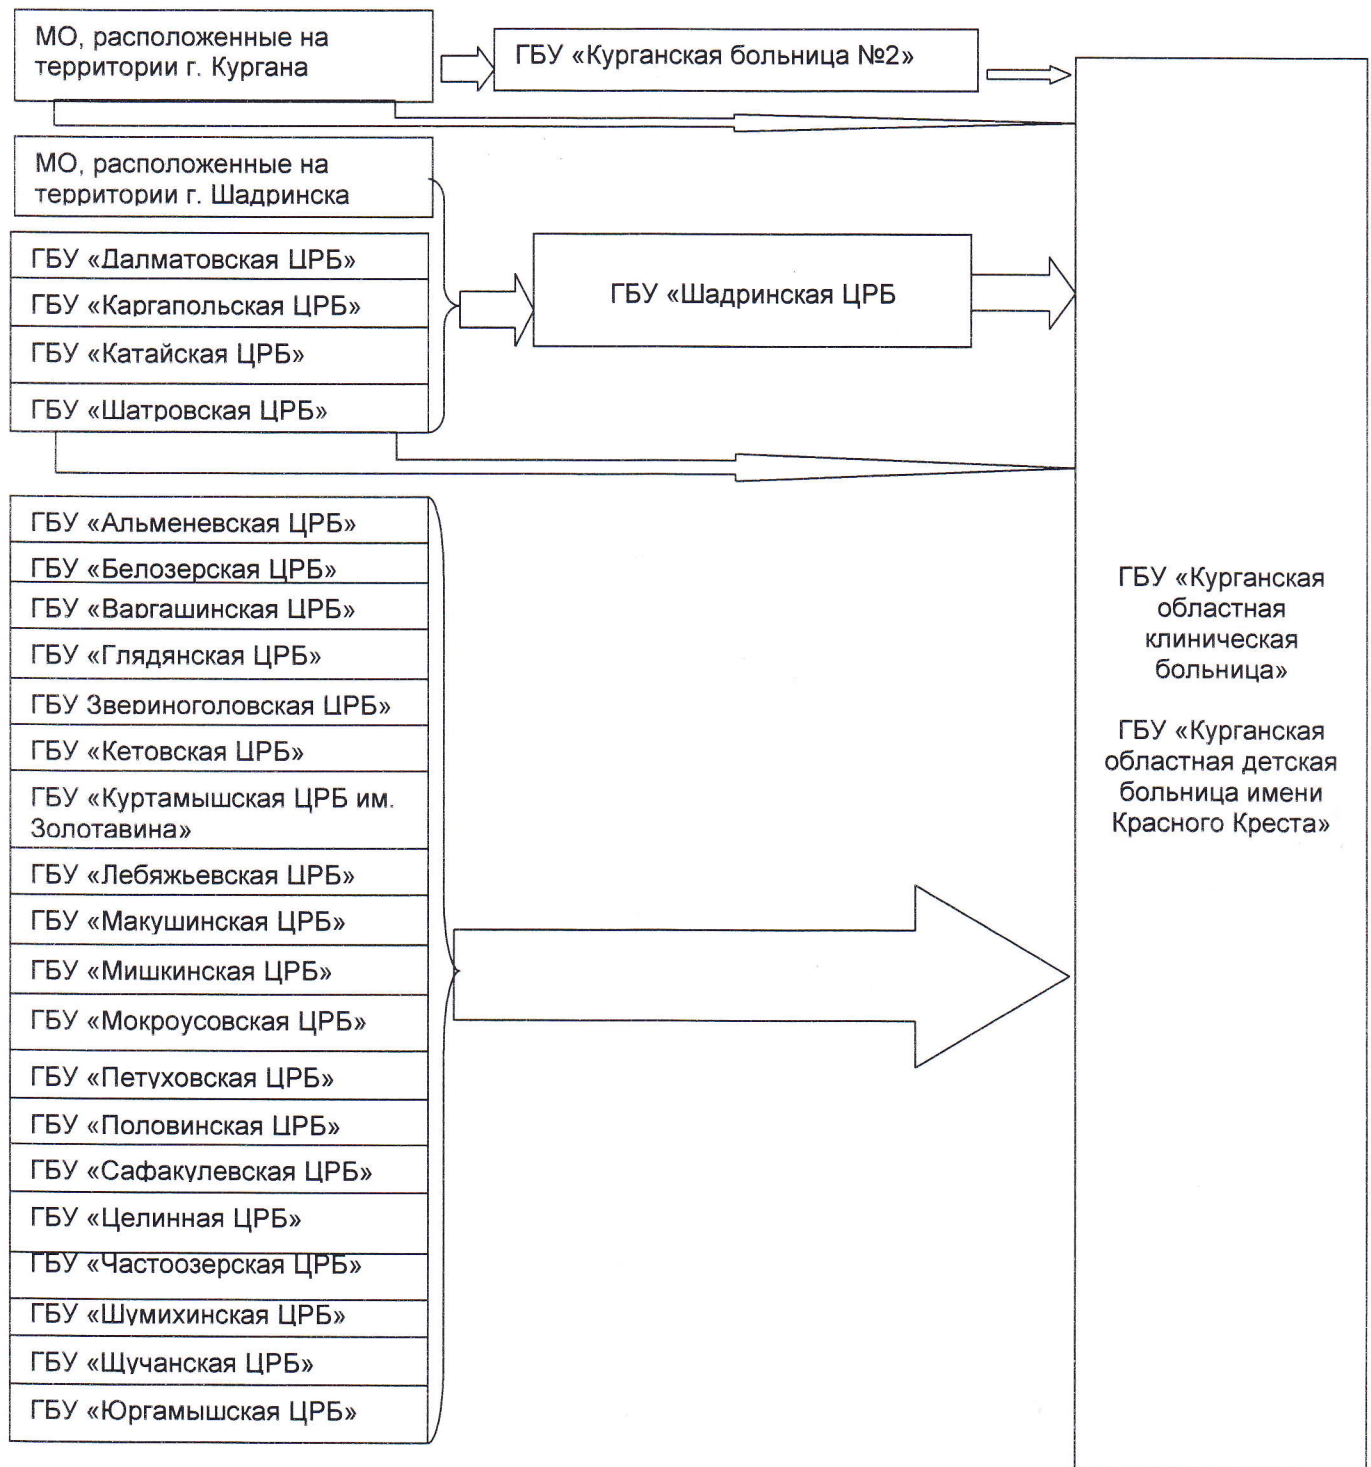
МО, расположенные на территории г. Кургана

ГБУ «Курганская больница №2»

МО, расположенные на территории г. Шадринска

ГБУ «Далматовская ЦРБ»

ГБУ «Каргапольская ЦРБ»

ГБУ «Катайская ЦРБ»

ГБУ «Шатровская ЦРБ»

ГБУ «Шадринская ЦРБ

ГБУ «Альменевская ЦРБ»

ГБУ «Белозерская ЦРБ»

ГБУ «Варгашинская ЦРБ»

ГБУ «Глядянская ЦРБ»

ГБУ Звериноголовская ЦРБ»

ГБУ «Кетовская ЦРБ»

ГБУ «Куртамышская ЦРБ им. Золотавина»

ГБУ «Лебяжьевская ЦРБ»

ГБУ «Макушинская ЦРБ»

ГБУ «Мишкинская ЦРБ»

ГБУ «Мокроусовская ЦРБ»

ГБУ «Петуховская ЦРБ»

ГБУ «Половинская ЦРБ»

ГБУ «Сафакулевская ЦРБ»

ГБУ «Целинная ЦРБ»

ГБУ «Частоозерская ЦРБ»

ГБУ «Шумихинская ЦРБ»

ГБУ «Щучанская ЦРБ»

ГБУ «Юргамышская ЦРБ»

ГБУ «Курганская областная клиническая больница»

ГБУ «Курганская областная детская больница имени Красного Креста»